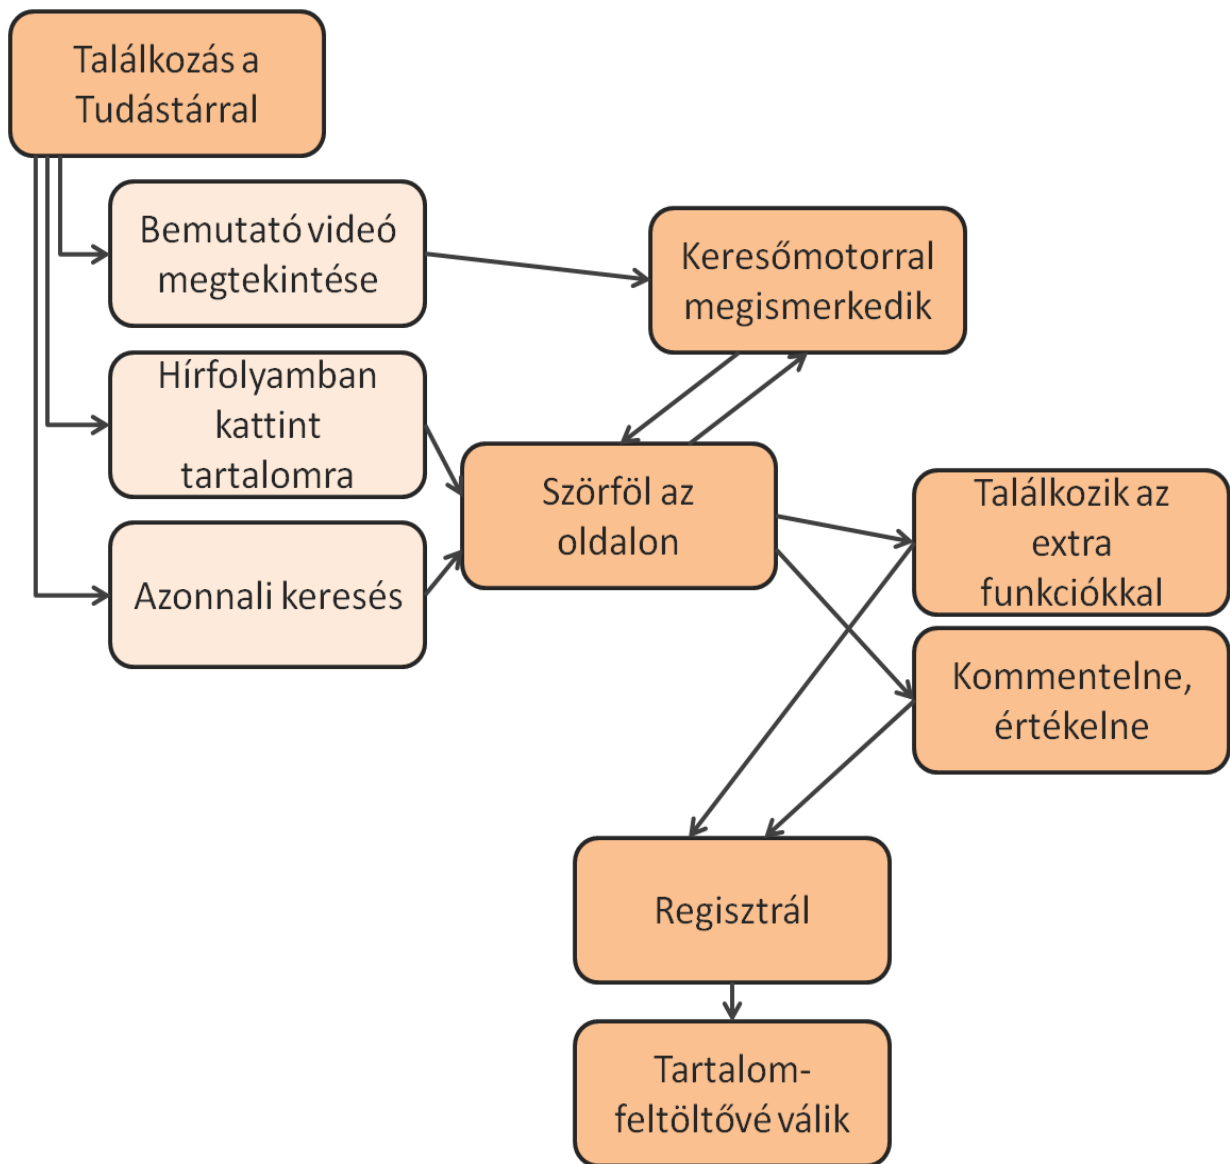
Találkozás a Tudástárral

Bemutató videó megtekintése

Hírfolyamban kattint tartalomra

Azonnali keresés

Keresőmotorral megismerkedik

Szörföl az oldalon

Találkozik az extra funkciókkal

Kommentelne, értékelne

Regisztrál

Tartalom-feltöltővé válik